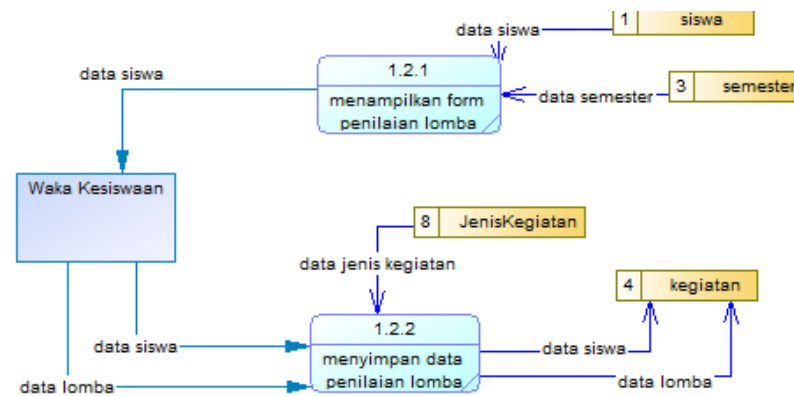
data siswa

1 siswa

data siswa

1.2.1

menampilkan form penilaian lomba

data semester

3 semester

Waka Kesiswaan

8 JenisKegiatan

data jenis kegiatan

4 kegiatan

1.2.2

menyimpan data penilaian lomba

data siswa

data siswa

data lomba

data lomba